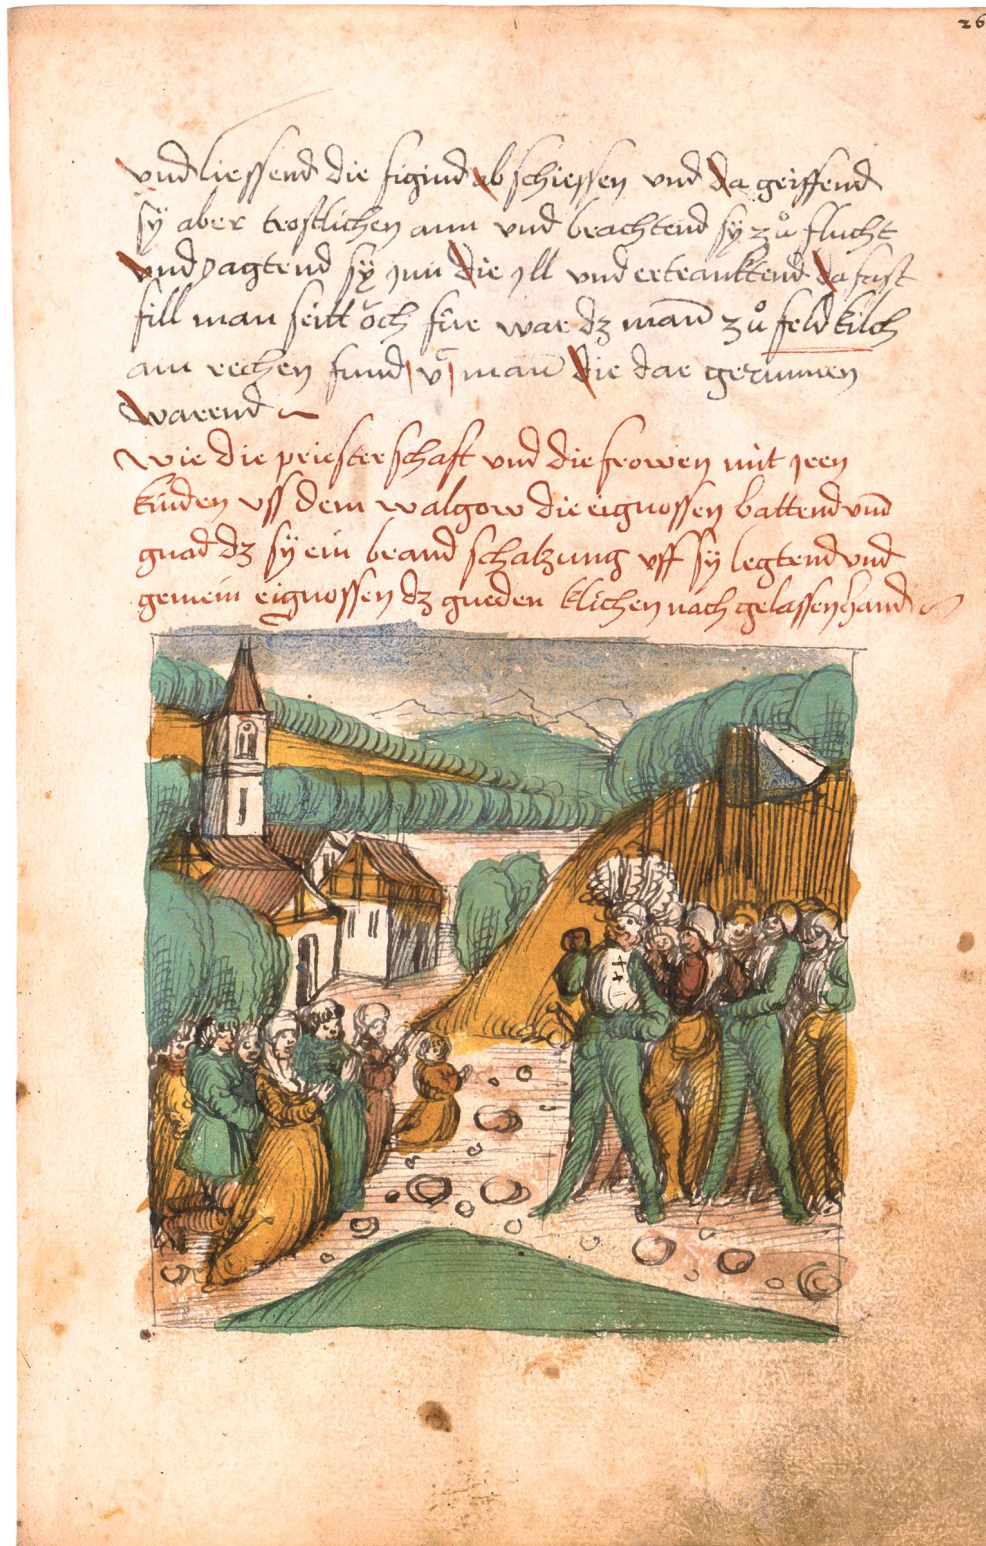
26

vnd liessend die figind ab schiessen vnd da griffend sy aber trostlichen an vnd brachtend sy zů flucht vnd jagtend sy jnn die yll vnd ertranktend da fast fill man seitt och für war dz man zů feld kilch am rechen fund vō man die dar gerunnen warend

Wie die priesterschaft vnd die frowen mit jren kinden vss dem walgow die eignossen battend vmb gnad dz sy ein brand schatzung vff sy legtend vnd gemein eignossen dz gueden klichen nach gelassen hand